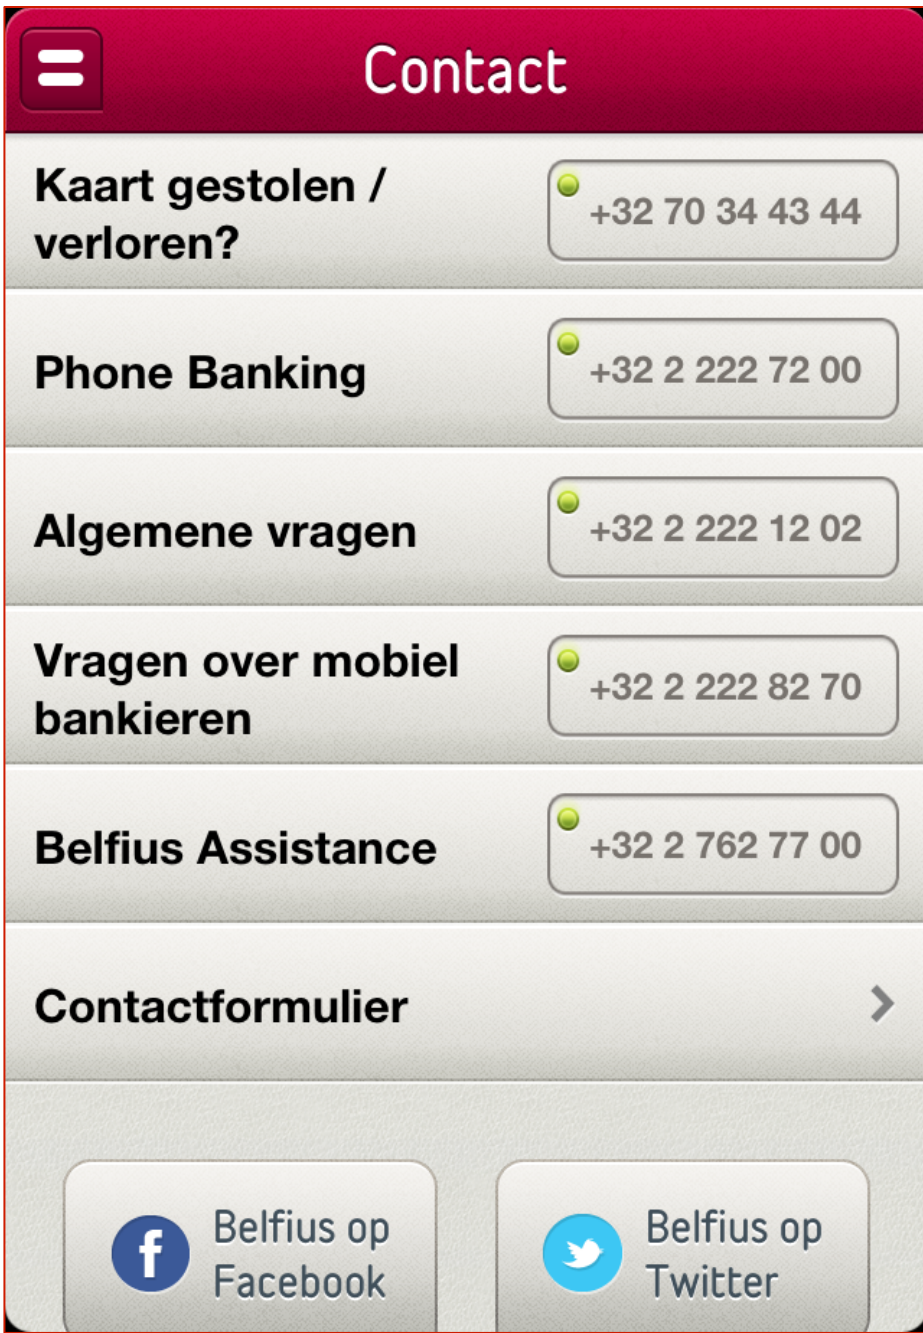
Contact

Kaart gestolen / verloren?

+32 70 34 43 44

Phone Banking

+32 2 222 72 00

Algemene vragen

+32 2 222 12 02

Vragen over mobiel bankieren

+32 2 222 82 70

Belfius Assistance

+32 2 762 77 00

Contactformulier

Belfius op Facebook

Belfius op Twitter